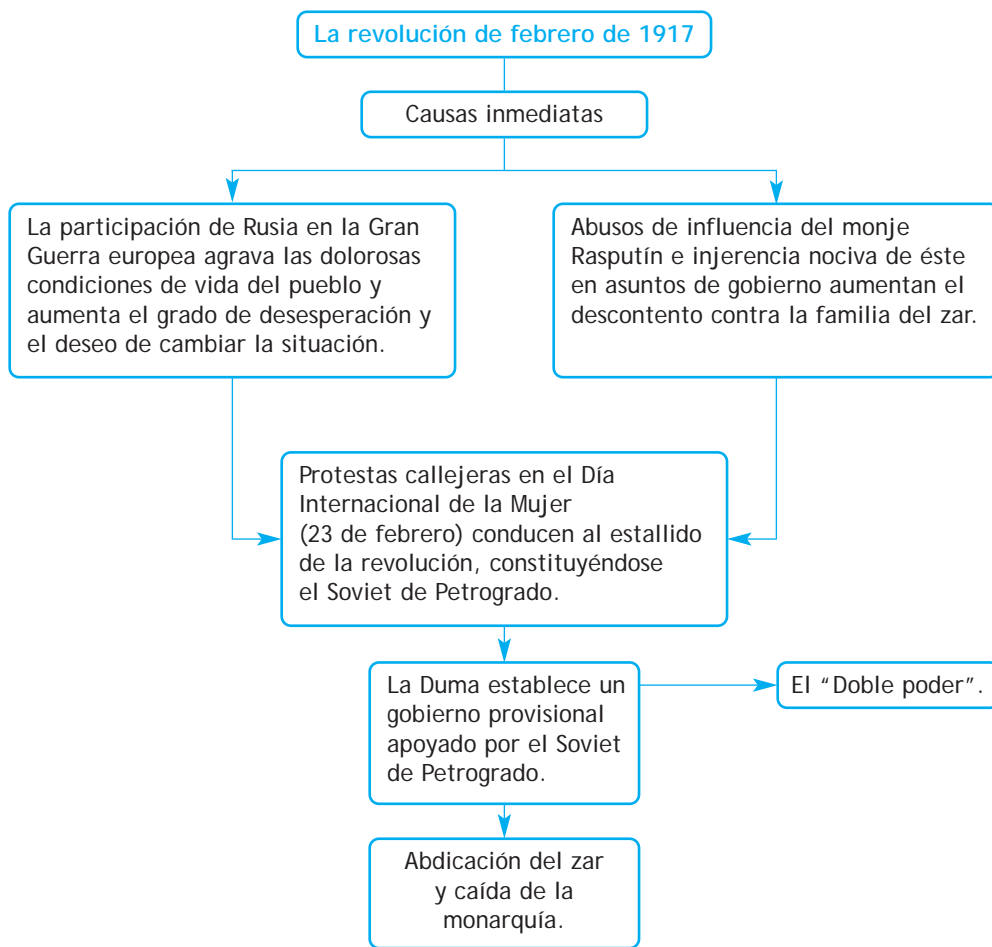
La revolución de febrero de 1917

Causas inmediatas

La participación de Rusia en la Gran Guerra europea agrava las dolorosas condiciones de vida del pueblo y aumenta el grado de desesperación y el deseo de cambiar la situación.

Abusos de influencia del monje Rasputín e injerencia nociva de éste en asuntos de gobierno aumentan el descontento contra la familia del zar.

Protestas callejeras en el Día Internacional de la Mujer (23 de febrero) conducen al estallido de la revolución, constituyéndose el Soviet de Petrogrado.

La Duma establece un gobierno provisional apoyado por el Soviet de Petrogrado.

El “Doble poder”.

Abdicación del zar y caída de la monarquía.